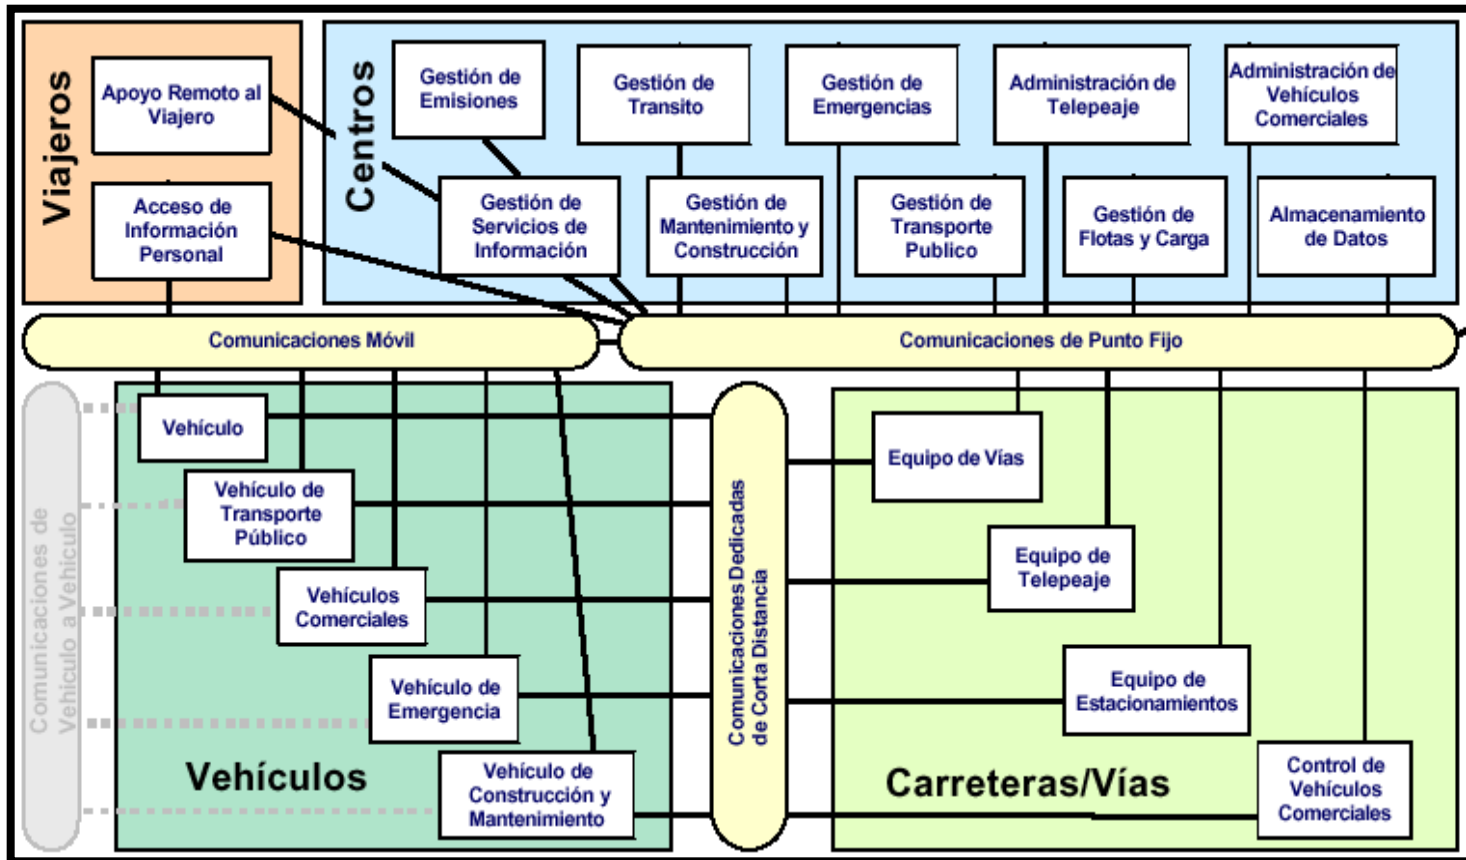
Viajeros

Apoyo Remoto al Viajero

Acceso de Información Personal

Centros

Gestión de Emisiones

Gestión de Transito

Gestión de Emergencias

Administración de Telepeaje

Administración de Vehículos Comerciales

Gestión de Servicios de Información

Gestión de Mantenimiento y Construcción

Gestión de Transporte Publico

Gestión de Flotas y Carga

Almacenamiento de Datos

Comunicaciones Móvil

Comunicaciones de Punto Fijo

Comunicaciones de Vehículo a Vehículo

Vehículo

Vehículo de Transporte Público

Vehículos Comerciales

Vehículo de Emergencia

Vehículo de Construcción y Mantenimiento

Vehículos

Comunicaciones Dedicadas de Corta Distancia

Equipo de Vías

Equipo de Telepeaje

Equipo de Estacionamientos

Control de Vehículos Comerciales

Carreteras/Vías